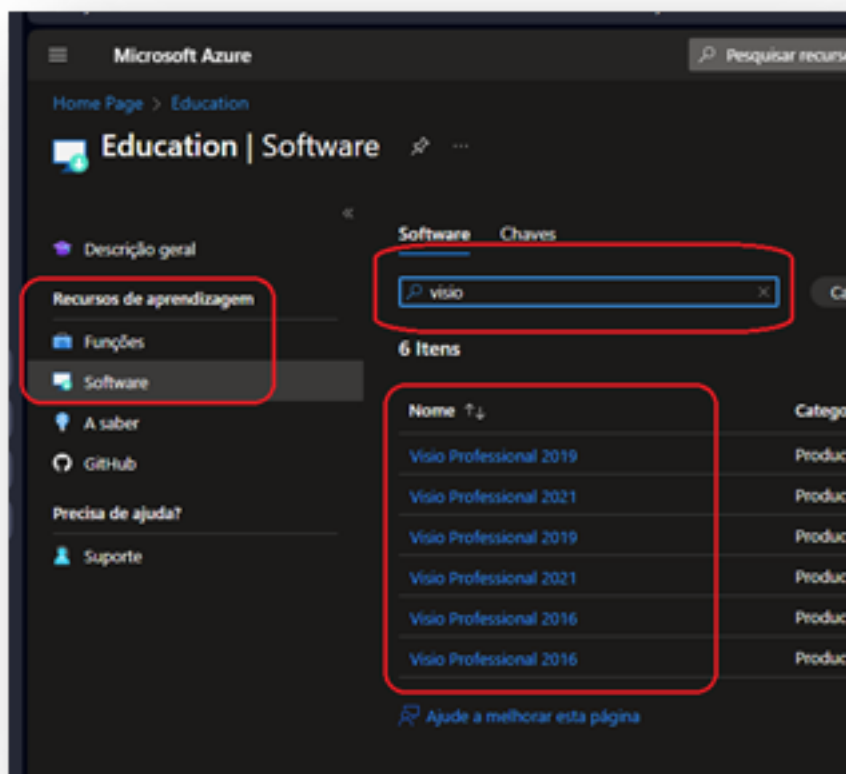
Microsoft Azure

Pesquisar recurs

Home Page > Education

Education | Software

Descrição geral

Recursos de aprendizagem

Funções

Software

A saber

GitHub

Precisa de ajuda?

Suporte

Software Chaves

visio

Ca

6 Itens

| Nome ↑↓ | Catego |
|---|---|
| Visio Professional 2019 | Produc |
| Visio Professional 2021 | Produc |
| Visio Professional 2019 | Produc |
| Visio Professional 2021 | Produc |
| Visio Professional 2016 | Produc |
| Visio Professional 2016 | Produc |

Ajude a melhorar esta página